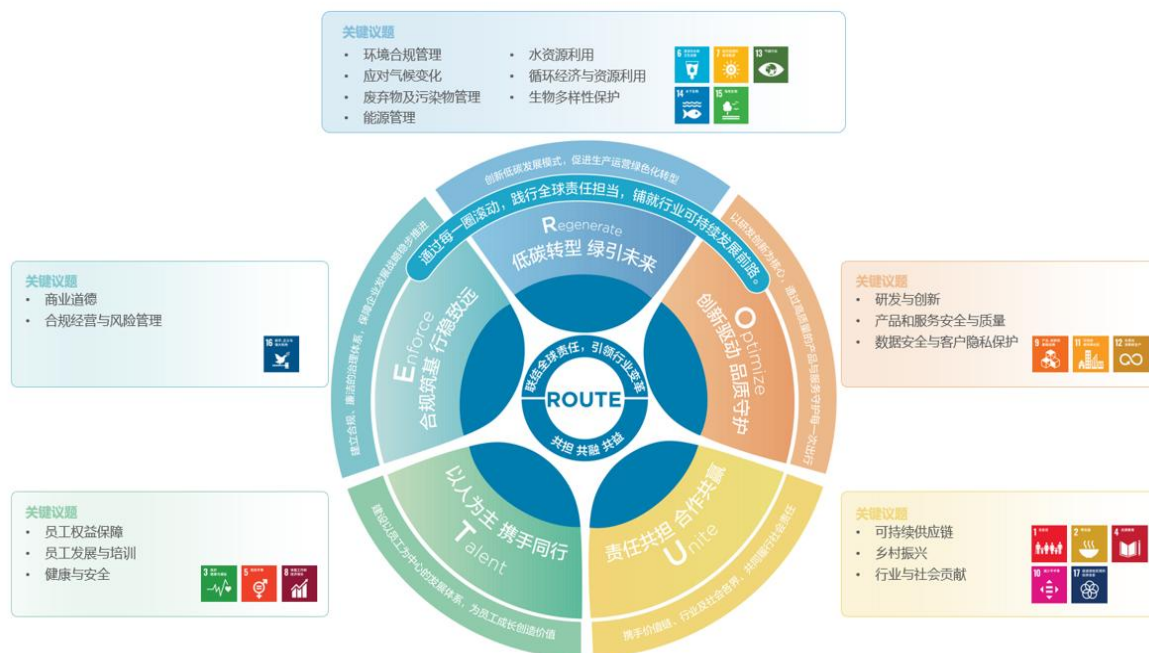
关键议题
• 环境合规管理
• 应对气候变化
• 废弃物及污染物管理
• 能源管理
• 水资源利用
• 循环经济与资源利用
• 生物多样性保护

6 7 13 14 15

创新低碳发展模式，促进生产运营绿色化转型

通过每一圈滚动，践行全球责任担当，铺就行业可持续发展前路。

Regenerate
低碳转型 绿引未来

以研发创新为核心，通过高质量的产品与服务守护每一次出行

Optimize
创新驱动 品质守护

关键议题
• 研发与创新
• 产品和服务安全与质量
• 数据安全与客户隐私保护

9 11 12

关键议题
• 商业道德
• 合规经营与风险管理

16

建立合规、廉洁的治理体系，保障企业发展稳健有序推进

Enforce
合规筑基 行稳致远

联结全球责任，引领行业变革
ROUTE
共担 共融 共益

以人为主 携手同行
Talent

建设以员工为中心的发展体系，为员工成长创造价值

责任共担 合作共赢
Unite

携手价值链、行业及社会各界，共同履行社会责任

关键议题
• 员工权益保障
• 员工发展与培训
• 健康与安全

3 5 8

关键议题
• 可持续供应链
• 乡村振兴
• 行业与社会贡献

1 2 4 10 17